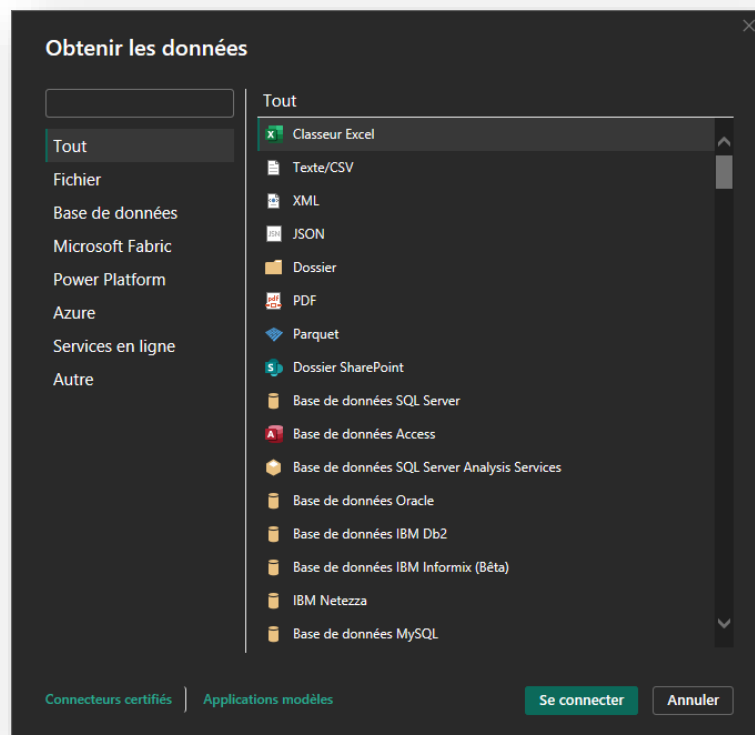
Obtenir les données

Tout
Fichier
Base de données
Microsoft Fabric
Power Platform
Azure
Services en ligne
Autre

Tout

Classeur Excel
Texte/CSV
XML
JSON
Dossier
PDF
Parquet
Dossier SharePoint
Base de données SQL Server
Base de données Access
Base de données SQL Server Analysis Services
Base de données Oracle
Base de données IBM Db2
Base de données IBM Informix (Bêta)
IBM Netezza
Base de données MySQL

Connecteurs certifiés | Applications modèles

Se connecter
Annuler